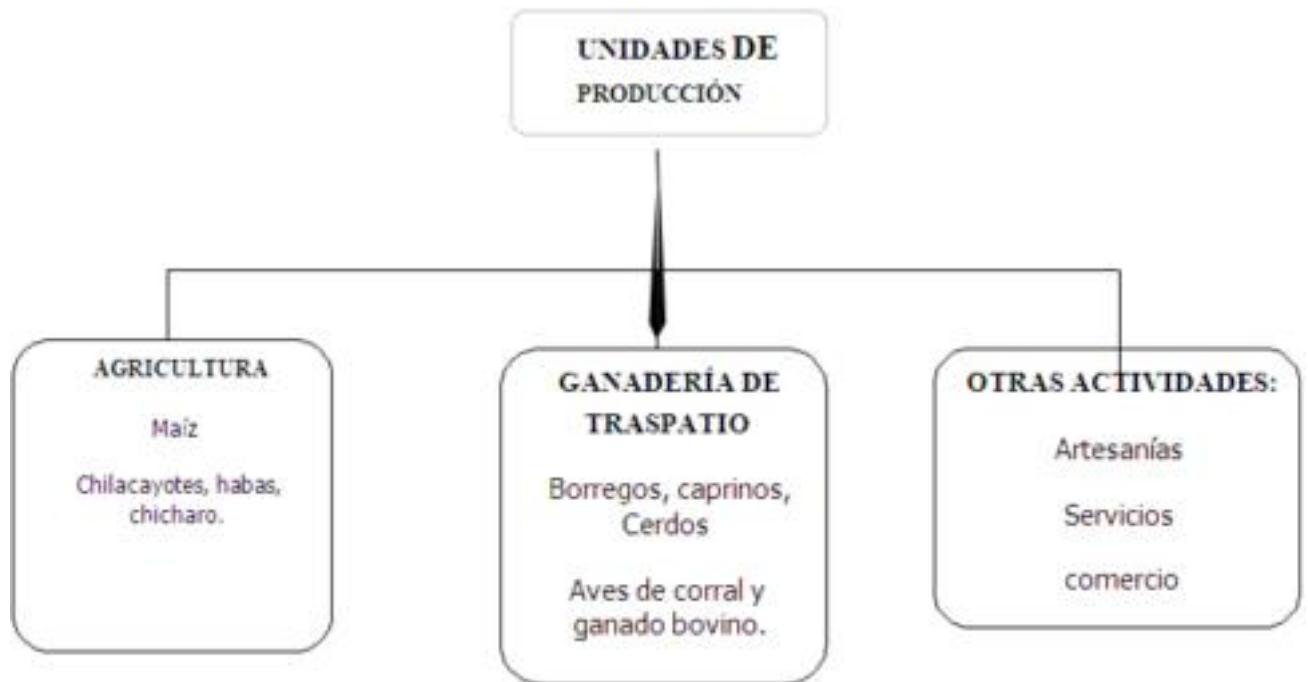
UNIDADES DE PRODUCCIÓN

AGRICULTURA

Maíz

Chilacayotes, habas, chicharo.

GANADERÍA DE TRASPATIO

Borregos, caprinos, Cerdos

Aves de corral y ganado bovino.

OTRAS ACTIVIDADES:

Artesanías

Servicios

comercio